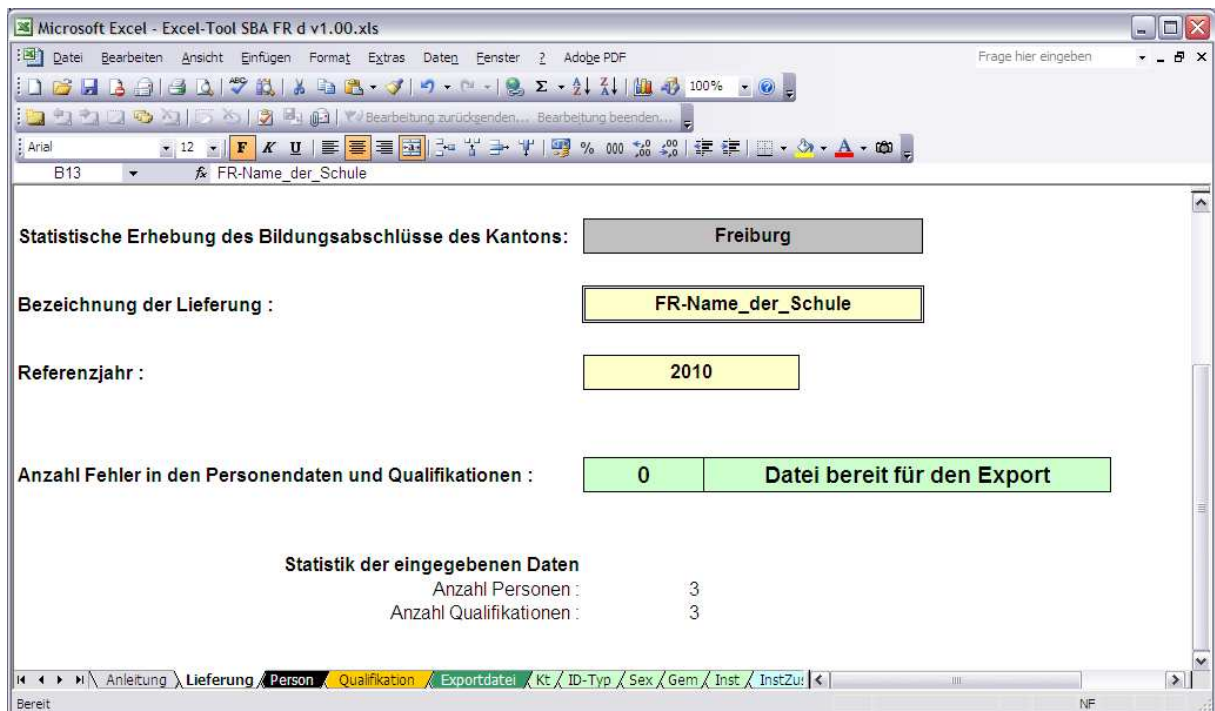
Microsoft Excel - Excel-Tool SBA FR d v1.00.xls

Datei Bearbeiten Ansicht Einfügen Format Extras Daten Fenster ? Adobe PDF

Frage hier eingeben

100%

Bearbeitung zurücksenden... Bearbeitung beenden...

Arial 12 F K U % 000

B13 fx FR-Name_der_Schule

Statistische Erhebung des Bildungsabschlüsse des Kantons: Freiburg

Bezeichnung der Lieferung : FR-Name_der_Schule

Referenzjahr : 2010

Anzahl Fehler in den Personendaten und Qualifikationen : 0 Datei bereit für den Export

Statistik der eingegebenen Daten
Anzahl Personen : 3
Anzahl Qualifikationen : 3

Anleitung Lieferung Person Qualifikation Exportdatei Kt ID-Typ Sex Gem Inst InstZu:

Bereit NF